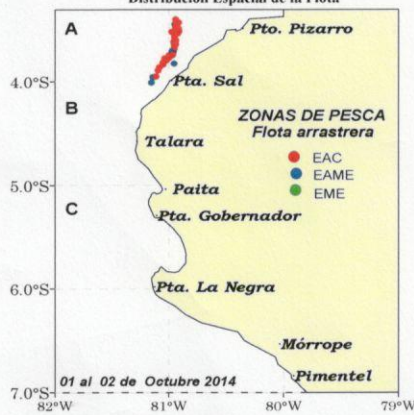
Distribución Espacial de la Flota

A
Pto. Pizarro
4.0°S
Pta. Sal
B
ZONAS DE PESCA
Flota arrastrera
Talara
EAC
EAME
EME
5.0°S
Paita
C
Pta. Gobernador
6.0°S
Pta. La Negra
Mórrope
Pimentel
7.0°S
01 al 02 de Octubre 2014
82°W
81°W
80°W
79°W